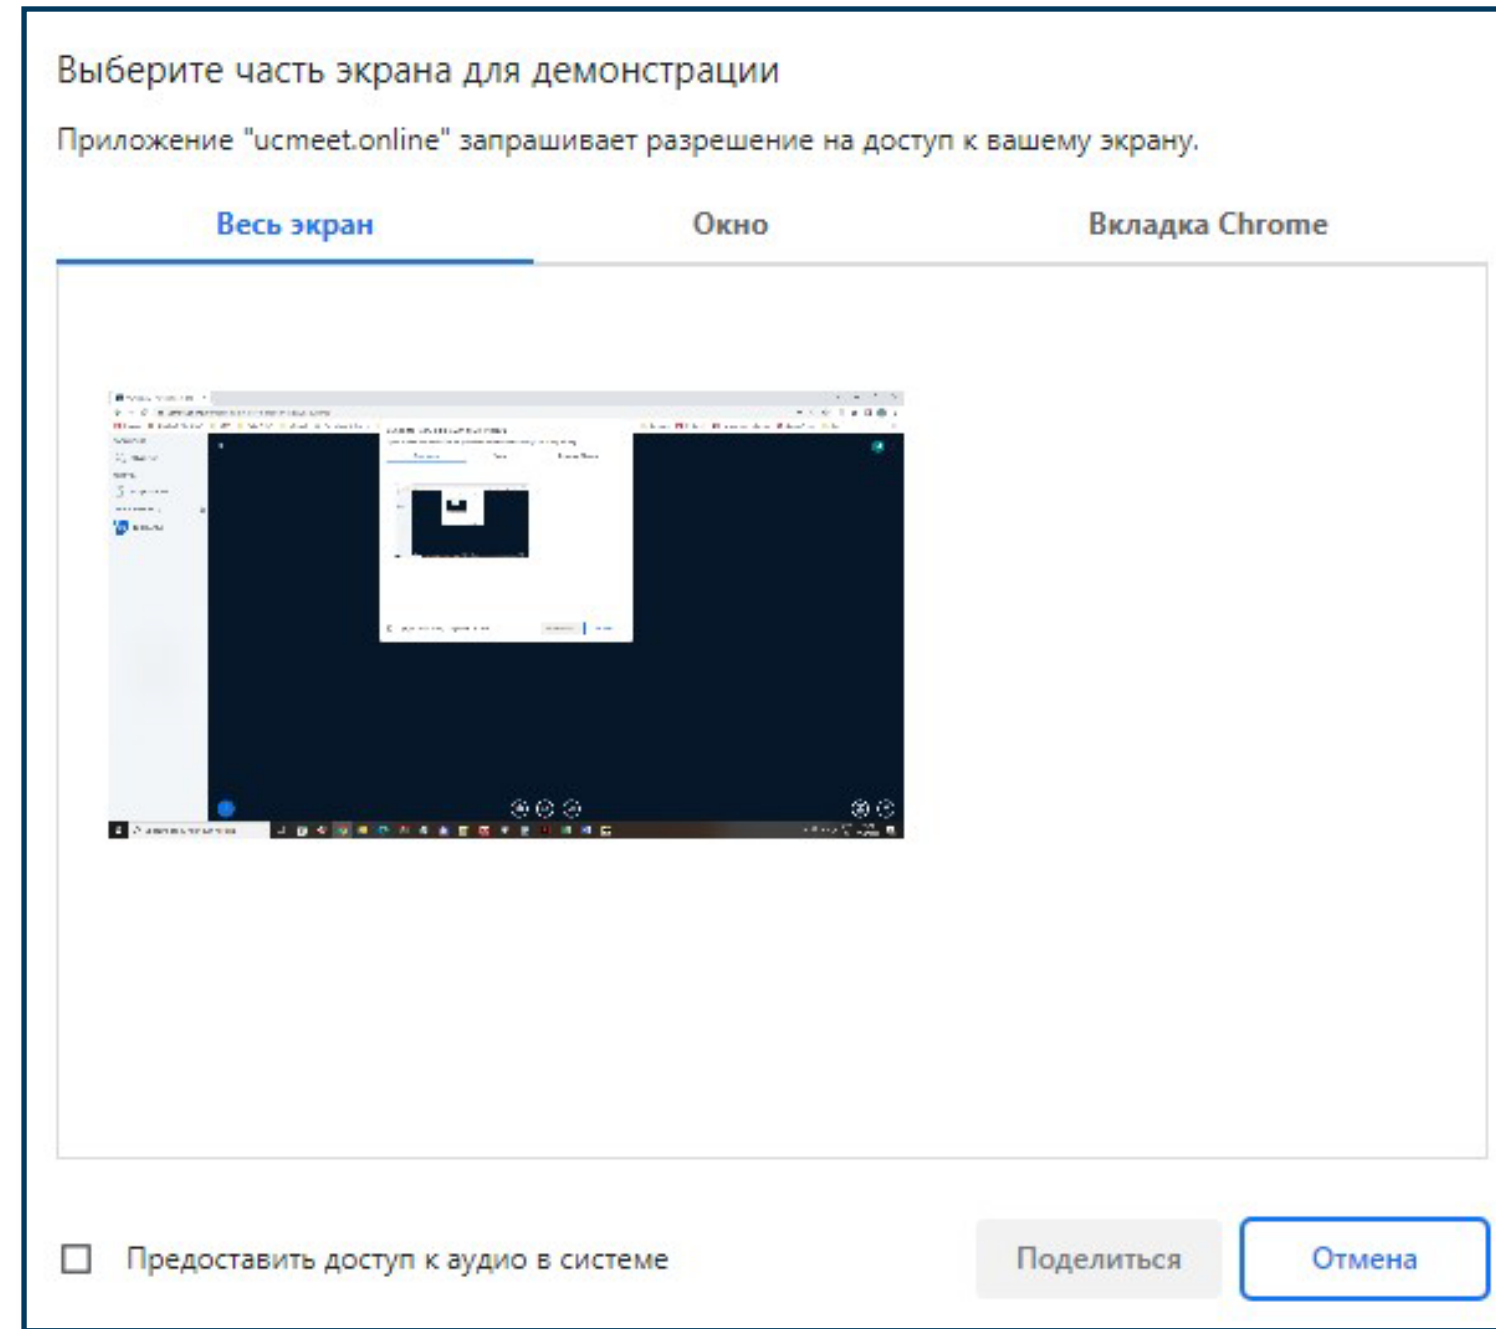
Выберите часть экрана для демонстрации

Приложение "ucmeet.online" запрашивает разрешение на доступ к вашему экрану.

Весь экран

Окно

Вкладка Chrome

Предоставить доступ к аудио в системе

Поделиться

Отмена